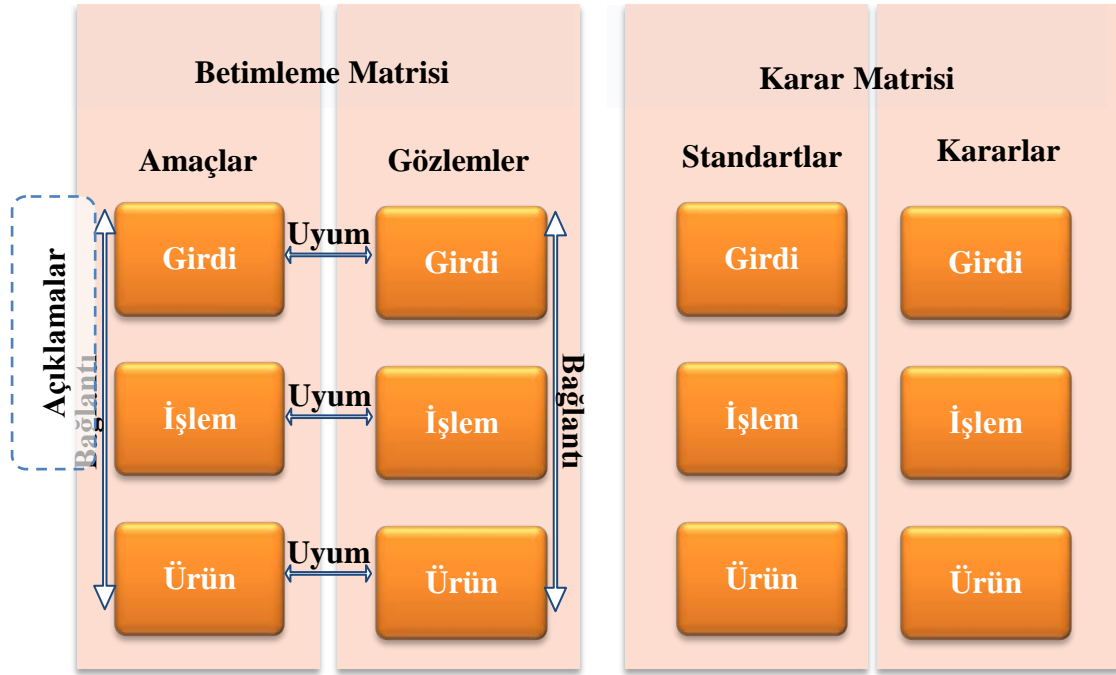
Betimleme Matrisi

Amaçlar

Gözlemler

Açıklamalar

Bağlantı

Girdi

Uyum

Girdi

İşlem

Uyum

İşlem

Ürün

Uyum

Ürün

Bağlantı

Karar Matrisi

Standartlar

Kararlar

Girdi

Girdi

İşlem

İşlem

Ürün

Ürün